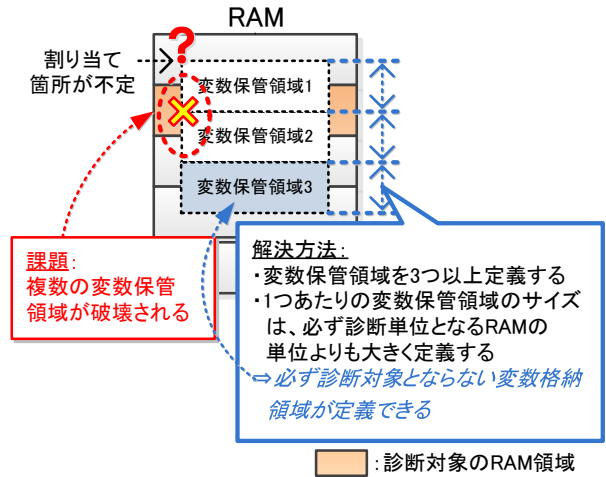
RAM

割り当て
箇所が不定

?

変数保管領域1

変数保管領域2

変数保管領域3

課題:
複数の変数保管領域が破壊される

解決方法:
・変数保管領域を3つ以上定義する
・1つあたりの変数保管領域のサイズは、必ず診断単位となるRAMの単位よりも大きく定義する
⇨必ず診断対象とならない変数格納領域が定義できる

:診断対象のRAM領域